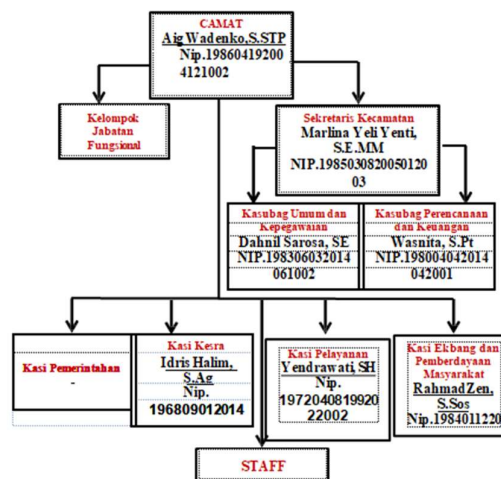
CAMAT
Aig Wadenko,S.STP
Nip.19860419200 4121002

Kelompok Jabatan Fungsional

Sekretaris Kecamatan
Marlina Yeli Yenti, S.E.MM
NIP.1985030820050120 03

Kasubag Umum dan Kepegawaian
Dahnil Sarosa, SE
NIP.198306032014 061002

Kasubag Perencanaan dan Keuangan
Wasnita, S.Pt
NIP.198004042014 042001

Kasi Pemerintahan
-

Kasi Kesra
Idris Halim, S.Ag
Nip. 196809012014

Kasi Pelayanan
Yendrawati, SH
Nip. 1972040819920 22002

Kasi Ekbang dan Pemberdayaan Masyarakat
RahmadZen, S.Sos
Nip.19840112201

STAFF